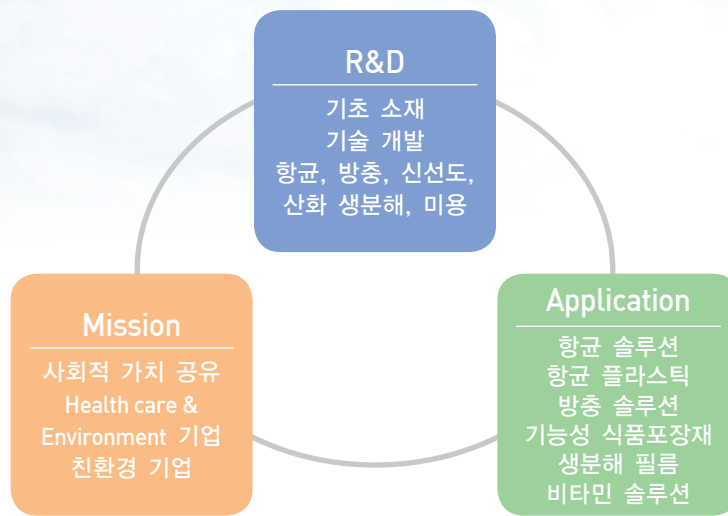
R&D

기초 소재
기술 개발
항균, 방충, 신선도,
산화 생분해, 미용

Mission

사회적 가치 공유
Health care &
Environment 기업
친환경 기업

Application

항균 솔루션
항균 플라스틱
방충 솔루션
기능성 식품포장재
생분해 필름
비타민 솔루션